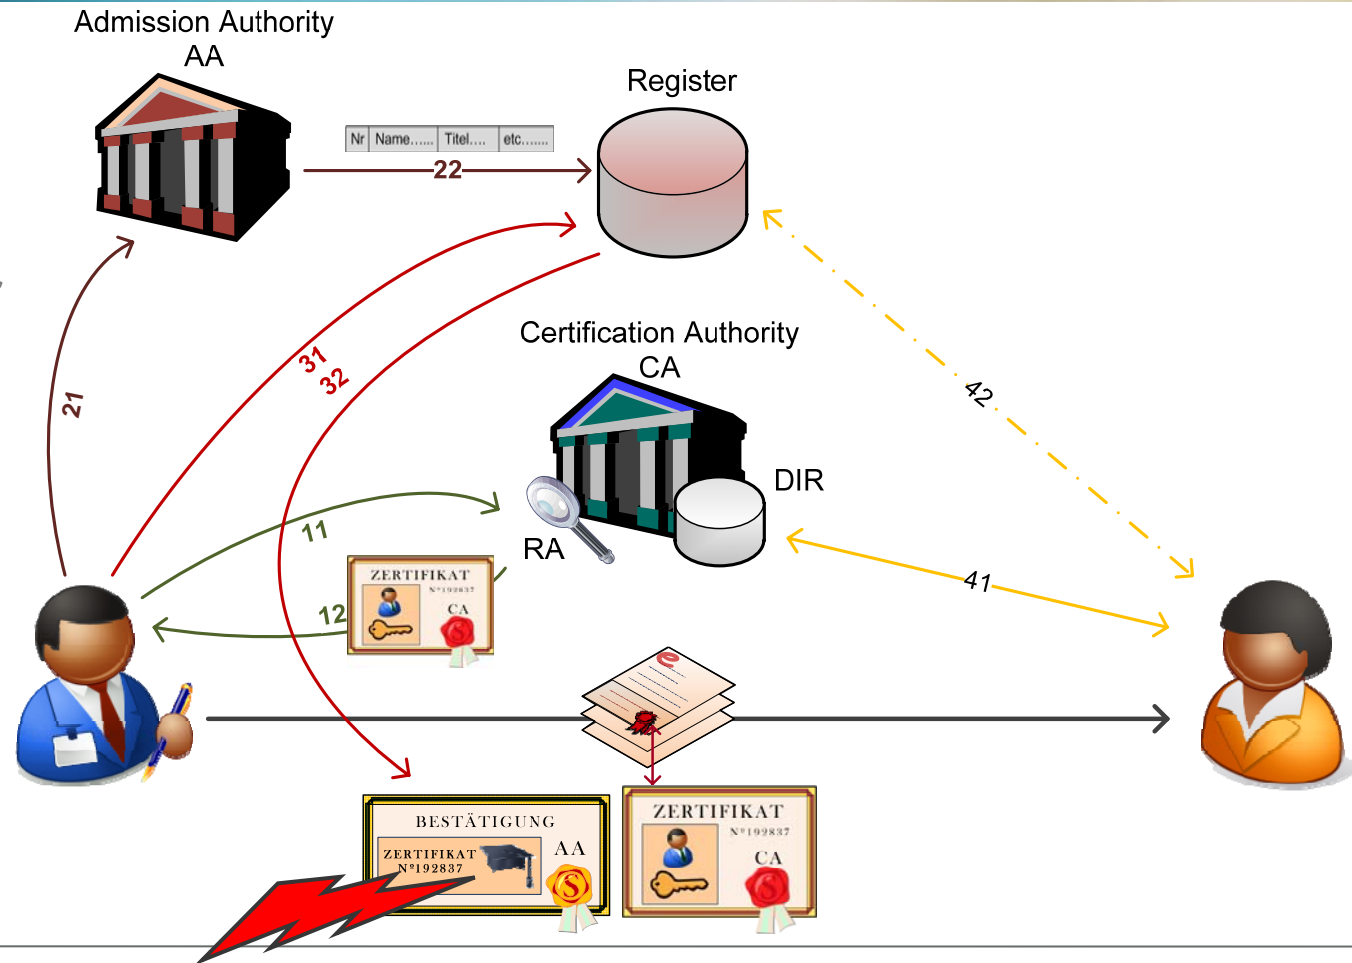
Admission Authority
AA

Register

| Nr | Name...... | Titel.... | etc....... |
|---|---|---|---|

22

21

31
32

Certification Authority
CA

DIR

RA

42

11

ZERTIFIKAT
N°192837
CA

12

41

BESTÄTIGUNG
ZERTIFIKAT
N°192837
AA

ZERTIFIKAT
N°192837
CA